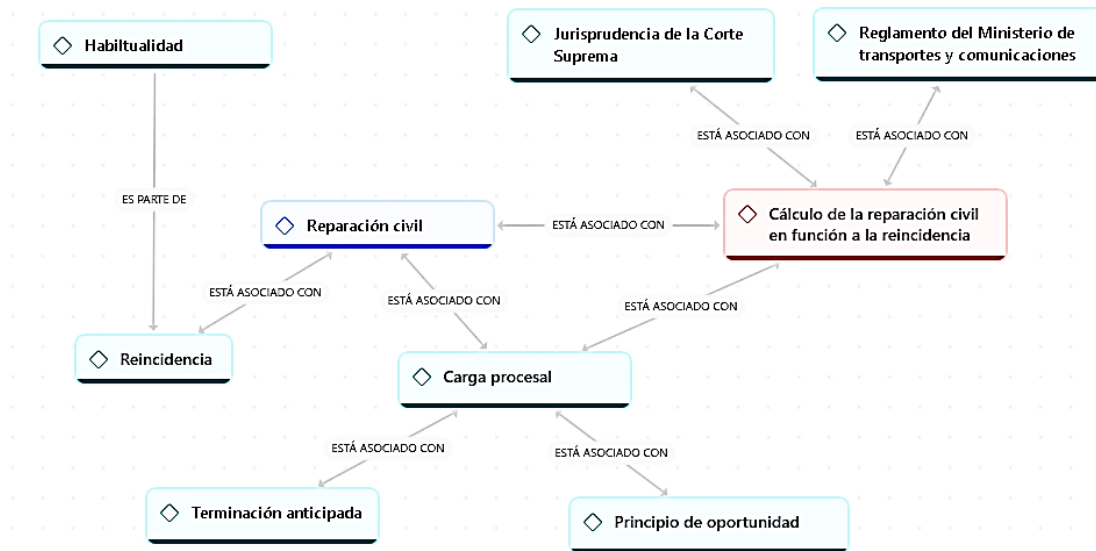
Habitualidad

Jurisprudencia de la Corte Suprema

Reglamento del Ministerio de transportes y comunicaciones

ESTÁ ASOCIADO CON

ESTÁ ASOCIADO CON

ES PARTE DE

Reparación civil

ESTÁ ASOCIADO CON

Cálculo de la reparación civil en función a la reincidencia

ESTÁ ASOCIADO CON

ESTÁ ASOCIADO CON

ESTÁ ASOCIADO CON

Reincidencia

Carga procesal

ESTÁ ASOCIADO CON

ESTÁ ASOCIADO CON

Terminación anticipada

Principio de oportunidad